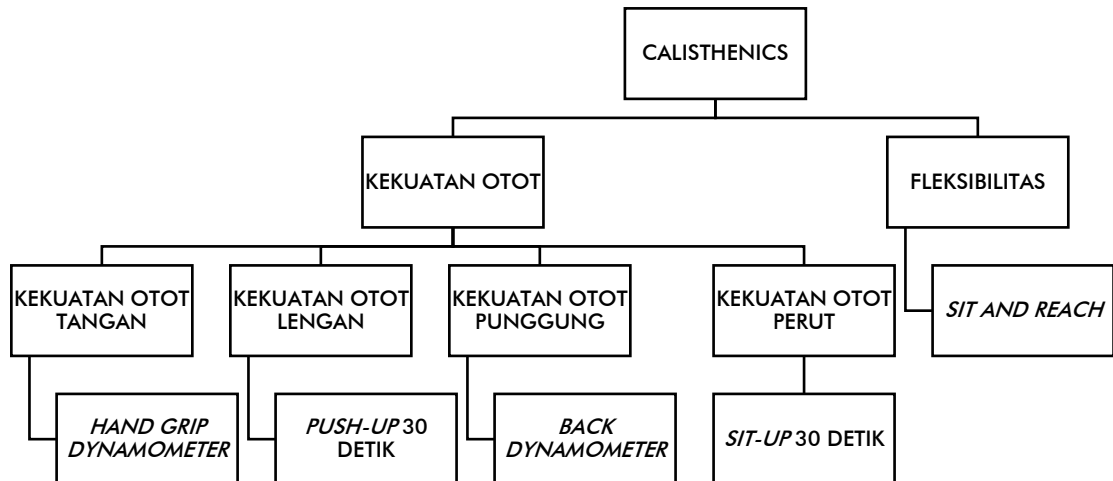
CALISTHENICS

KEKUATAN OTOT

FLEKSIBILITAS

KEKUATAN OTOT TANGAN

KEKUATAN OTOT LENGAN

KEKUATAN OTOT PUNGGUNG

KEKUATAN OTOT PERUT

SIT AND REACH

HAND GRIP DYNAMOMETER

PUSH-UP 30 DETIK

BACK DYNAMOMETER

SIT-UP 30 DETIK